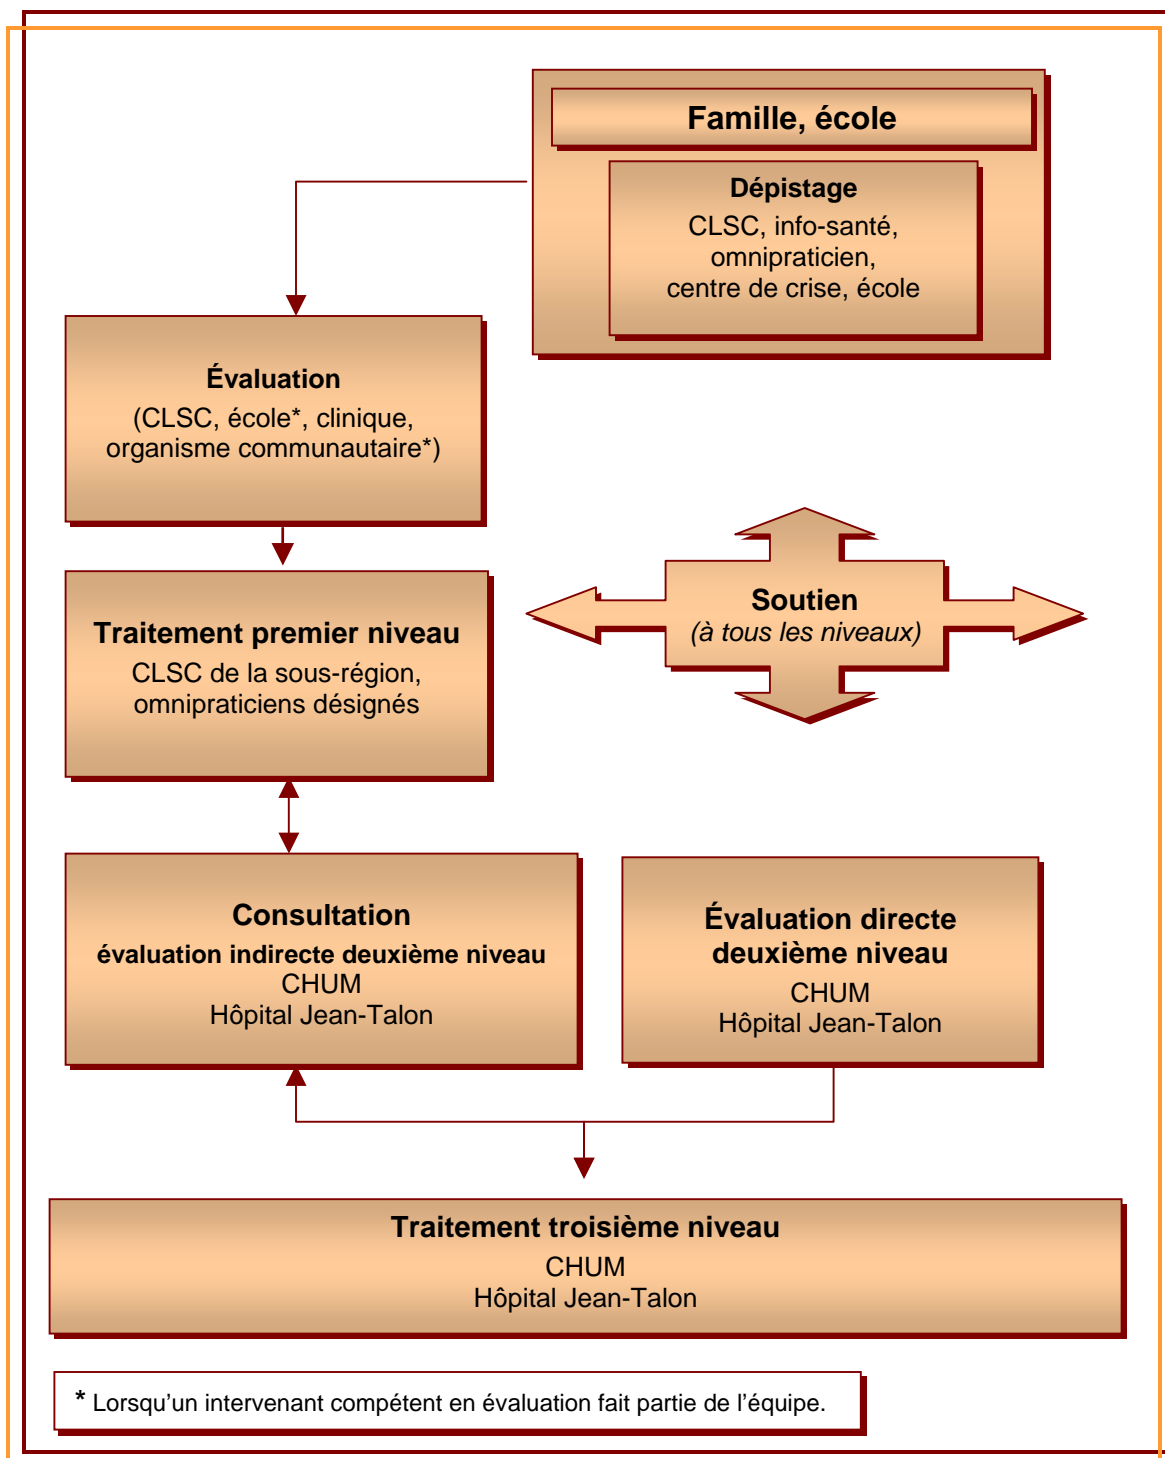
Famille, école

Dépistage
CLSC, info-santé, omnipraticien, centre de crise, école

Évaluation
(CLSC, école*, clinique, organisme communautaire*)

Traitement premier niveau
CLSC de la sous-région, omnipraticiens désignés

Soutien
(à tous les niveaux)

Consultation
évaluation indirecte deuxième niveau
CHUM
Hôpital Jean-Talon

Évaluation directe deuxième niveau
CHUM
Hôpital Jean-Talon

Traitement troisième niveau
CHUM
Hôpital Jean-Talon

* Lorsqu'un intervenant compétent en évaluation fait partie de l'équipe.